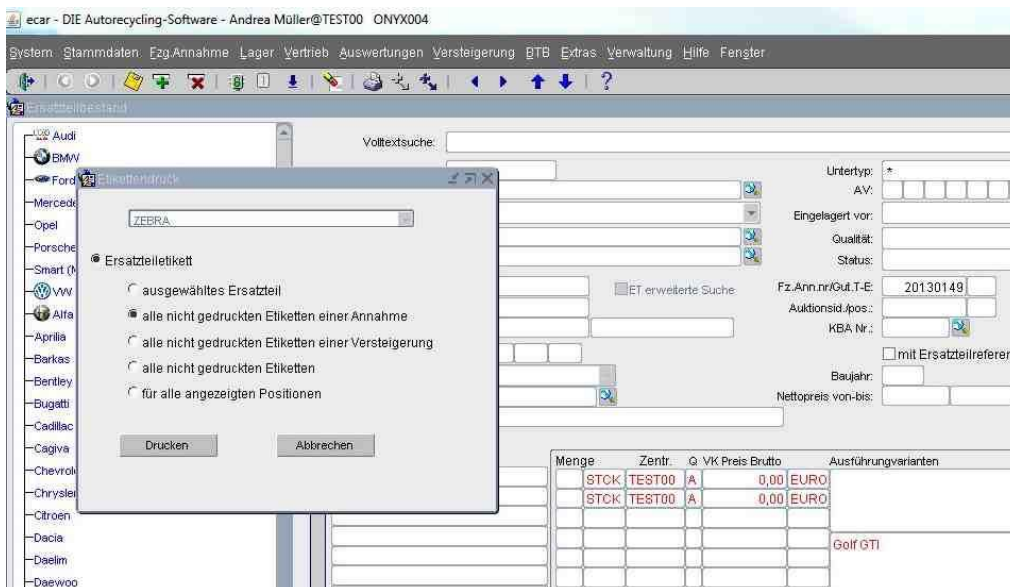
ecar - DIE Autorecycling-Software - Andrea Müller@TEST00 ONYX004

System Stammdaten Fzg.Annahme Lager Vertrieb Auswertungen Versteigerung BTB Extras Verwaltung Hilfe Fenster

Ersatzteilbestand

Audi
BMW
Ford
Mercede
Opel
Porsche
Smart (M
VW
Alfa
Aprilia
Barkas
Bentley
Bugatti
Cadillac
Cagiva
Chevrol
Chrysler
Citroen
Dacia
Daelim
Daewoo

Volltextsuche:

Etikettendruck

ZEBRA

Ersatzteiletikett

ausgewähltes Ersatzteil

alle nicht gedruckten Etiketten einer Annahme

alle nicht gedruckten Etiketten einer Versteigerung

alle nicht gedruckten Etiketten

für alle angezeigten Positionen

Drucken

Abbrechen

Untertyp: *
AV:
Eingelagert vor:
Qualität:
Status:
ET erweiterte Suche
Fz.Ann.nr/Gut.T-E: 20130149
Auktionsid./pos.:
KBA Nr.:
mit Ersatzteilreferer
Baujahr:
Nettopreis von-bis:

| Menge | | Zentr. | Q | VK Preis Brutto | | Ausführungsvarianten |
|---|---|---|---|---|---|---|
| | STCK | TEST00 | A | 0,00 | EURO | |
| | STCK | TEST00 | A | 0,00 | EURO | |
| | | | | | | Golf GTI |